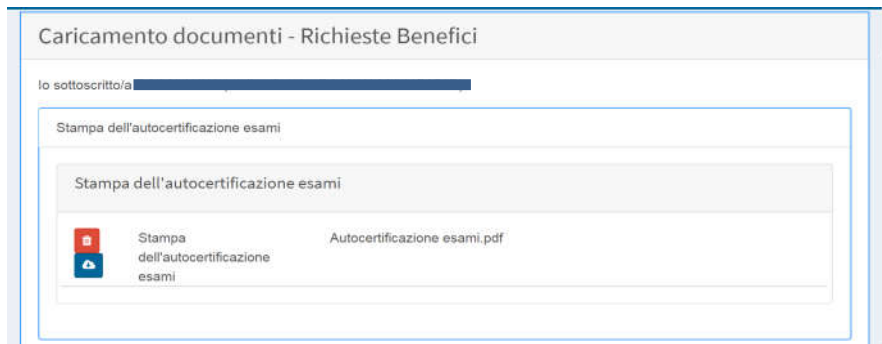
Caricamento documenti - Richieste Benefici

Io sottoscritto/a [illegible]

Stampa dell'autocertificazione esami

Stampa dell'autocertificazione esami

Stampa dell'autocertificazione esami

Autocertificazione esami.pdf